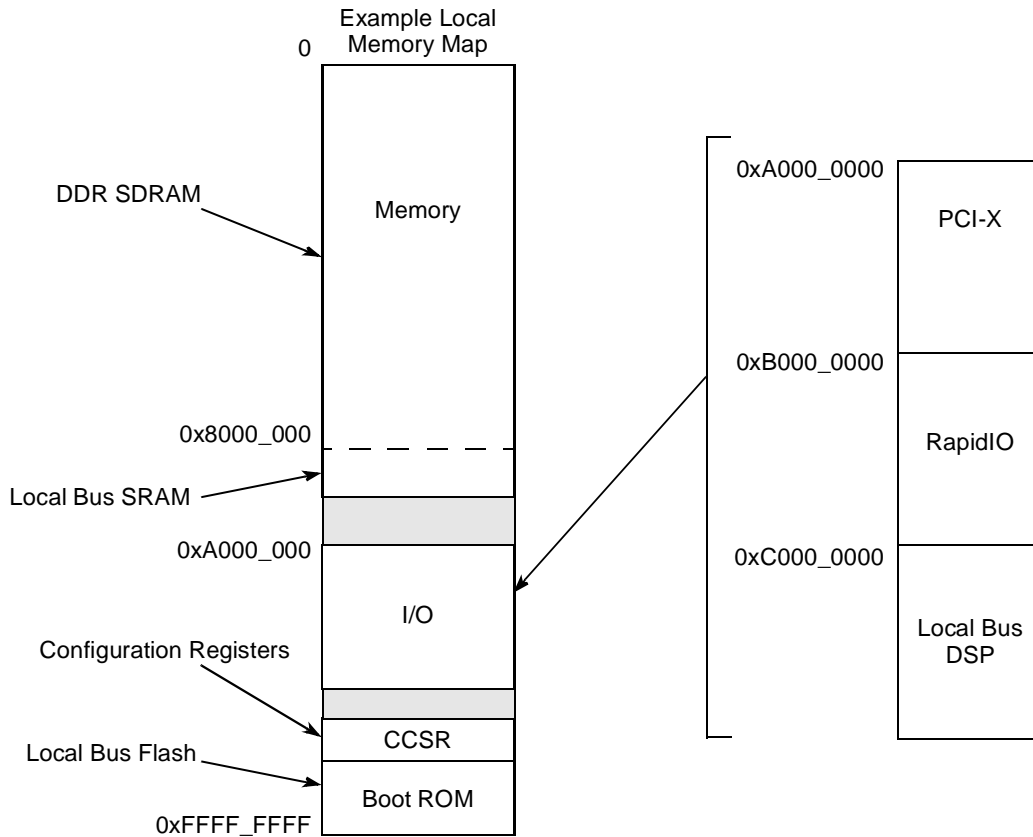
Example Local Memory Map

0

DDR SDRAM

Memory

0x8000_000

Local Bus SRAM

0xA000_000

I/O

Configuration Registers

CCSR

Local Bus Flash

Boot ROM

0xFFFF_FFFF

0xA000_0000

PCI-X

0xB000_0000

RapidIO

0xC000_0000

Local Bus DSP